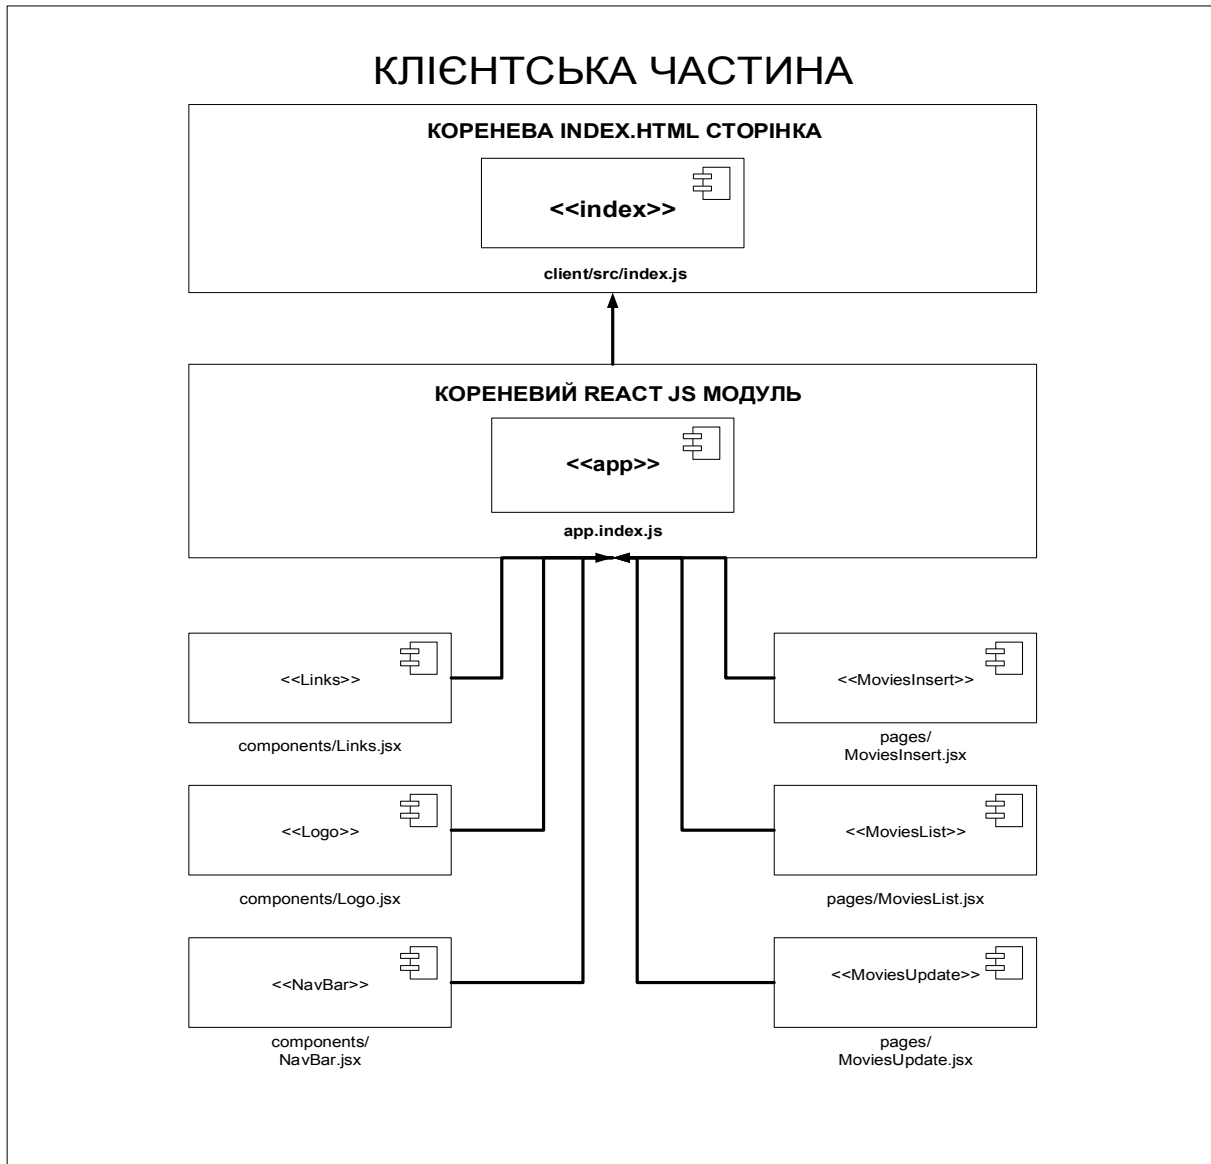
КЛІЄНТСЬКА ЧАСТИНА

КОРЕНЕВА INDEX.HTML СТОРІНКА

<<index>>

client/src/index.js

КОРЕНЕВИЙ REACT JS МОДУЛЬ

<<app>>

app.index.js

<<Links>>

components/Links.jsx

<<Logo>>

components/Logo.jsx

<<NavBar>>

components/NavBar.jsx

<<MoviesInsert>>

pages/MoviesInsert.jsx

<<MoviesList>>

pages/MoviesList.jsx

<<MoviesUpdate>>

pages/MoviesUpdate.jsx